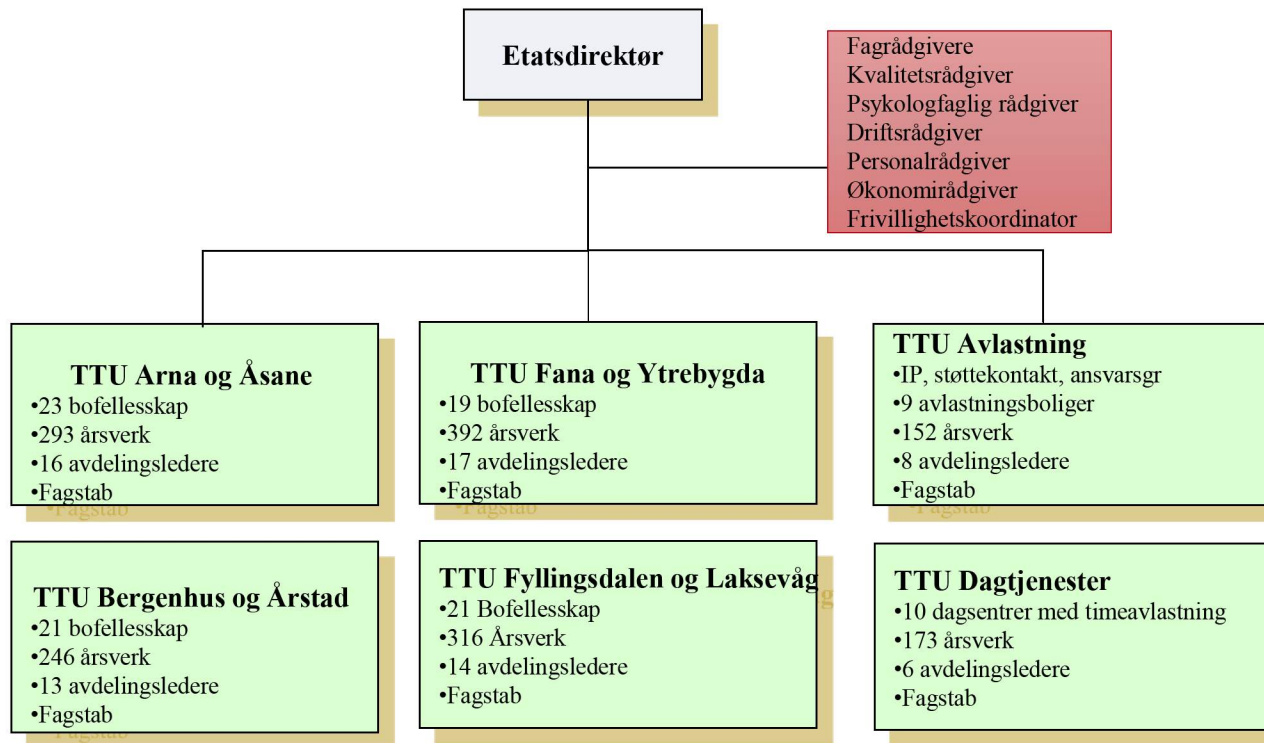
Etatsdirektør

Fagrådgivere
Kvalitetsrådgiver
Psykologfaglig rådgiver
Driftsrådgiver
Personalrådgiver
Økonomirådgiver
Frivillighetskoordinator

TTU Arna og Åsane
•23 bofellesskap
•293 årsverk
•16 avdelingsledere
•Fagstab

TTU Fana og Ytrebygda
•19 bofellesskap
•392 årsverk
•17 avdelingsledere
•Fagstab

TTU Avlastning
•IP, støttekontakt, ansvarsgr
•9 avlastningsboliger
•152 årsverk
•8 avdelingsledere
•Fagstab

TTU Bergenhus og Årstad
•21 bofellesskap
•246 årsverk
•13 avdelingsledere
•Fagstab

TTU Fyllingsdalen og Laksevåg
•21 Bofellesskap
•316 Årsverk
•14 avdelingsledere
•Fagstab

TTU Dagtjenester
•10 dagsentrer med timeavlastning
•173 årsverk
•6 avdelingsledere
•Fagstab